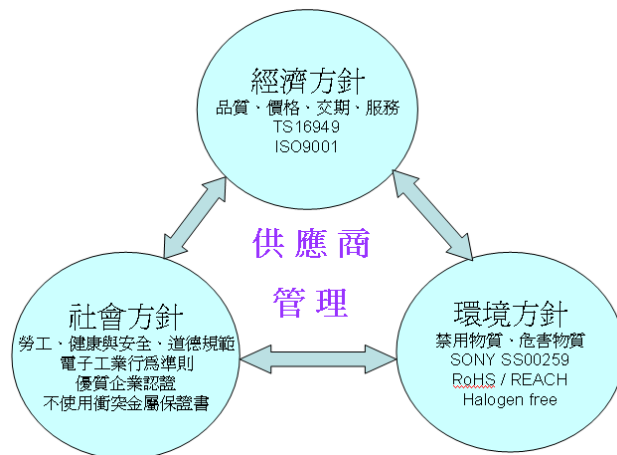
經濟方針
品質、價格、交期、服務
TS16949
ISO9001

供應商
管理

社會方針
勞工、健康與安全、道德規範
電子工業行為準則
優質企業認證
不使用衝突金屬保證書

環境方針
禁用物質、危害物質
SONY SS00259
RoHS / REACH
Halogen free